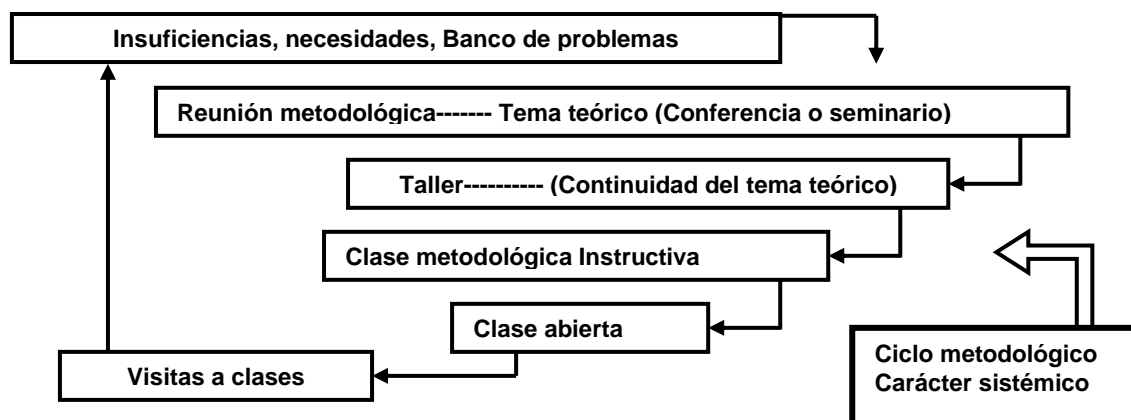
Insuficiencias, necesidades, Banco de problemas

Reunión metodológica------- Tema teórico (Conferencia o seminario)

Taller---------- (Continuidad del tema teórico)

Clase metodológica Instructiva

Clase abierta

Visitas a clases

Ciclo metodológico
Carácter sistémico